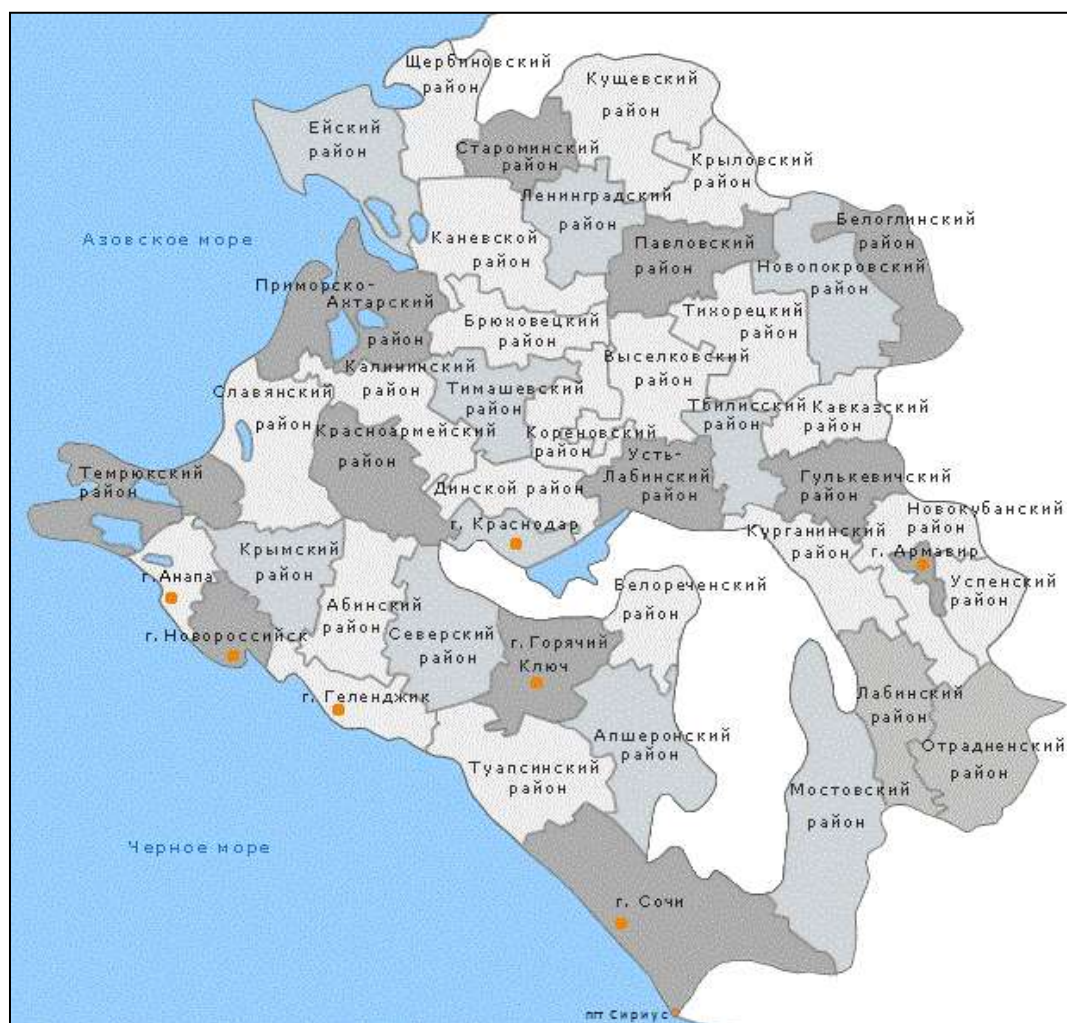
Щербиновский район
Кущевский район
Ейский район
Староминский район
Крыловский район
Ленинградский район
Белоглинский район
Азовское море
Каневской район
Павловский район
Новопокровский район
Приморско-Ахтарский район
Брюховецкий район
Тихорецкий район
Калининский район
Выселковский район
Славянский район
Тимашевский район
Тбилисский район
Кавказский район
Красноармейский район
Кореновский район
Усть-Лабинский район
Темрюкский район
Гулькевичский район
Динской район
г. Краснодар
Новокубанский район
Курганинский район
г. Армавир
Крымский район
Успенский район
г. Анапа
Белореченский район
Абинский район
г. Новороссийск
Северский район
г. Горячий Ключ
г. Геленджик
Лабинский район
Апшеронский район
Отрадненский район
Туапсинский район
Мостовский район
Черное море
г. Сочи
пгт Сириус